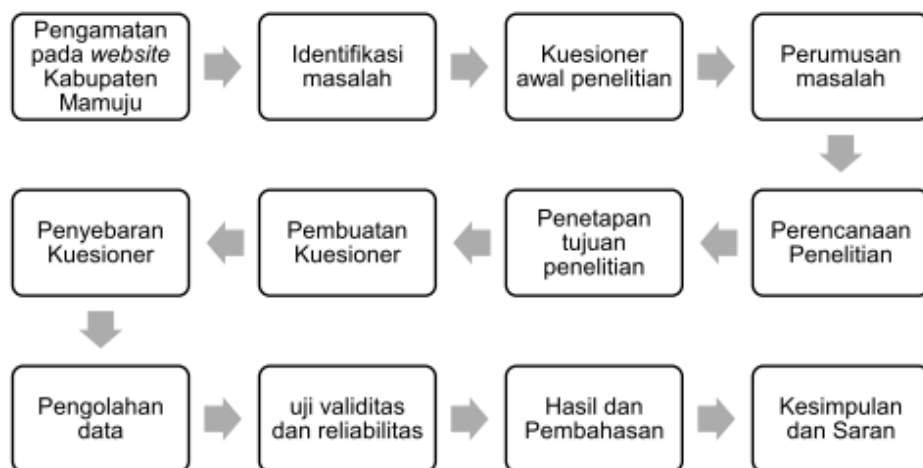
Pengamatan pada *website* Kabupaten Mamuju

Identifikasi masalah

Kuesioner awal penelitian

Perumusan masalah

Perencanaan Penelitian

Penetapan tujuan penelitian

Pembuatan Kuesioner

Penyebaran Kuesioner

Pengolahan data

uji validitas dan reliabilitas

Hasil dan Pembahasan

Kesimpulan dan Saran